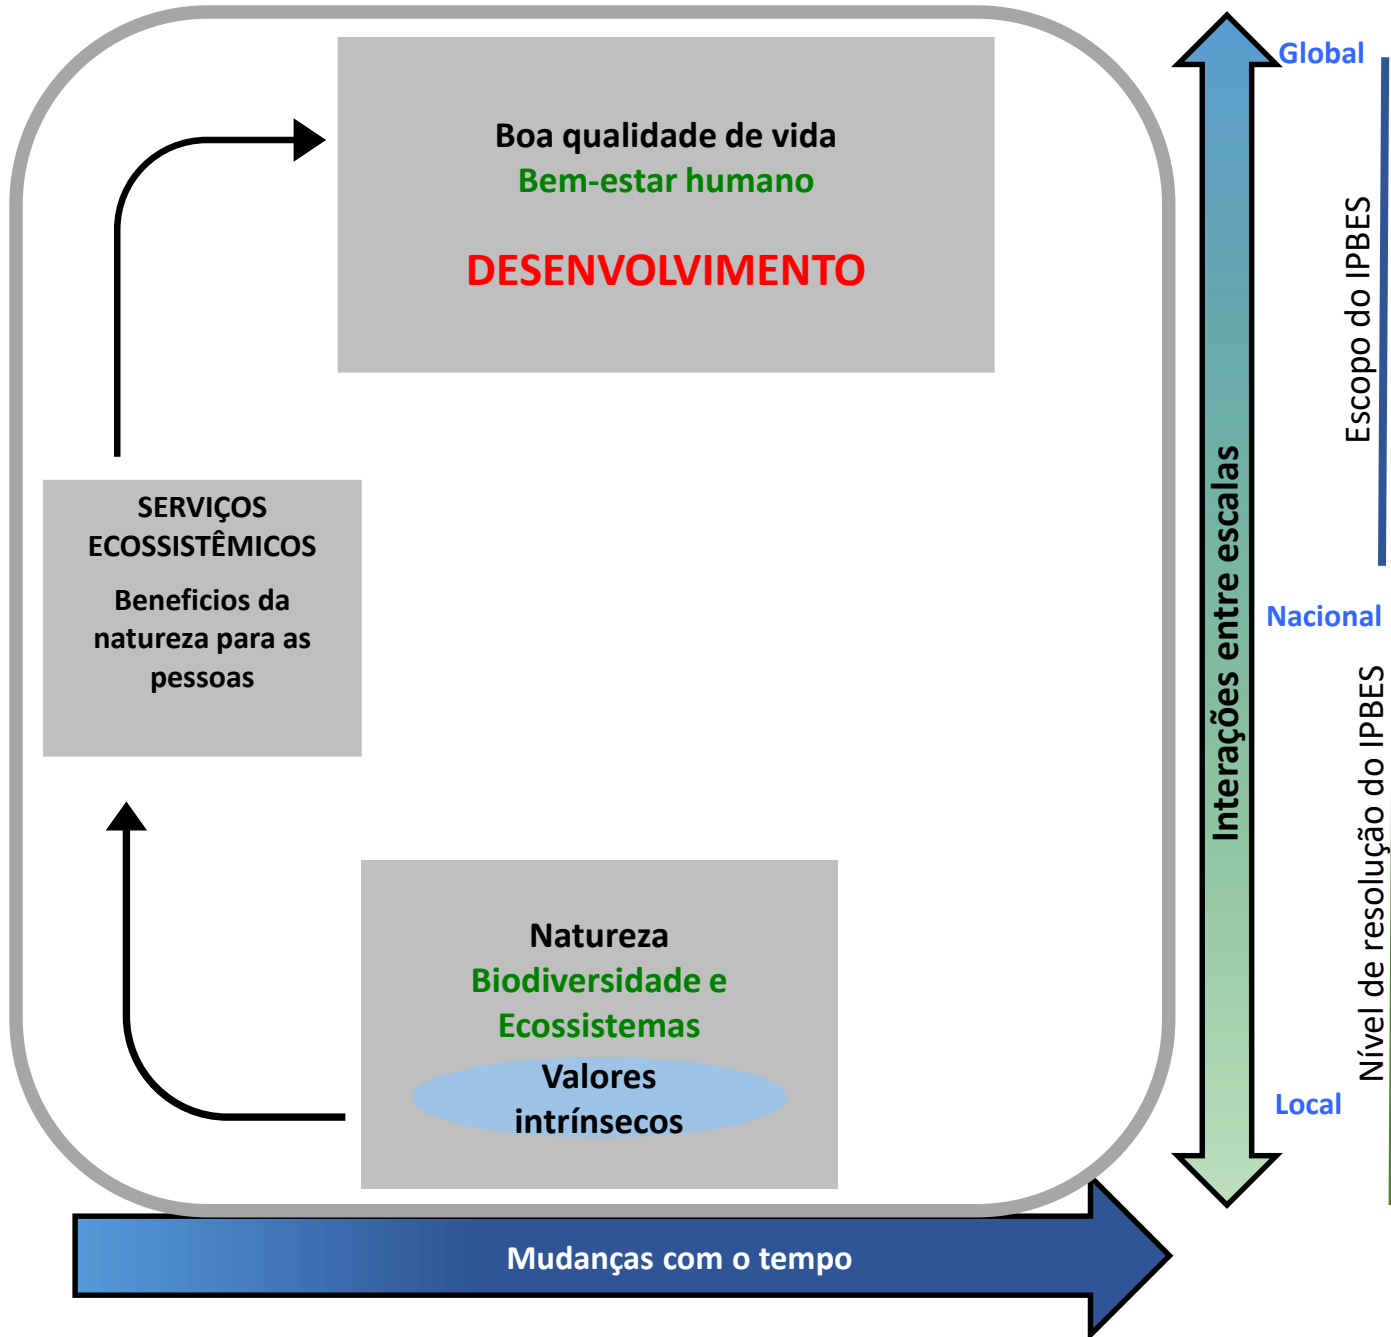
Boa qualidade de vida
Bem-estar humano

DESENVOLVIMENTO

SERVIÇOS ECOSSISTÊMICOS

Beneficios da natureza para as pessoas

Natureza
Biodiversidade e Ecossistemas
Valores intrínsecos

Mudanças com o tempo

Global

Interações entre escalas

Escopo do IPBES

Nacional

Nível de resolução do IPBES

Local